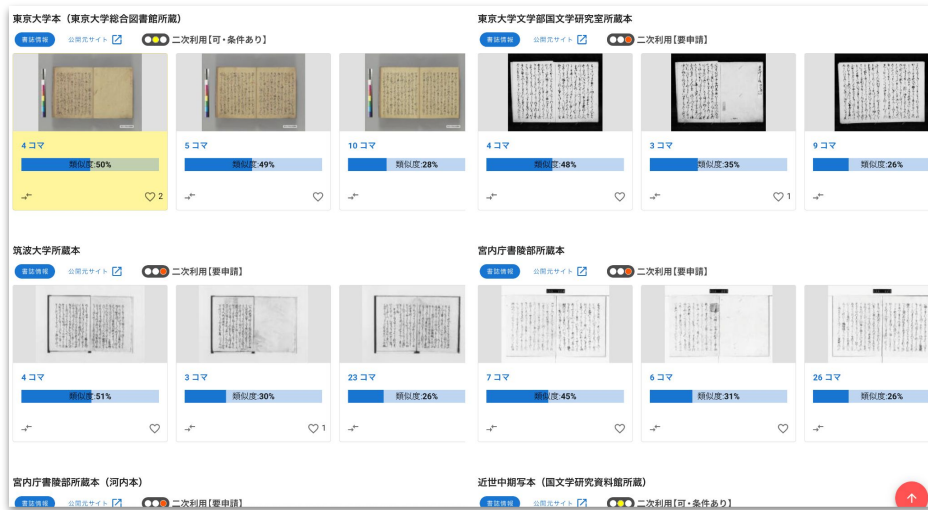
東京大学本（東京大学総合図書館所蔵）

書誌情報　公開元サイト　二次利用【可・条件あり】

4 コマ
類似度:50%
2

5 コマ
類似度:49%

10 コマ
類似度:28%

東京大学文学部国文学研究室所蔵本

書誌情報　公開元サイト　二次利用【要申請】

4 コマ
類似度:48%

3 コマ
類似度:35%
1

9 コマ
類似度:26%

筑波大学所蔵本

書誌情報　公開元サイト　二次利用【要申請】

4 コマ
類似度:51%

3 コマ
類似度:30%
1

23 コマ
類似度:26%

宮内庁書陵部所蔵本

書誌情報　公開元サイト　二次利用【要申請】

7 コマ
類似度:45%

6 コマ
類似度:31%

26 コマ
類似度:26%

宮内庁書陵部所蔵本（河内本）

書誌情報　公開元サイト　二次利用【要申請】

近世中期写本（国文学研究資料館所蔵）

書誌情報　公開元サイト　二次利用【可・条件あり】